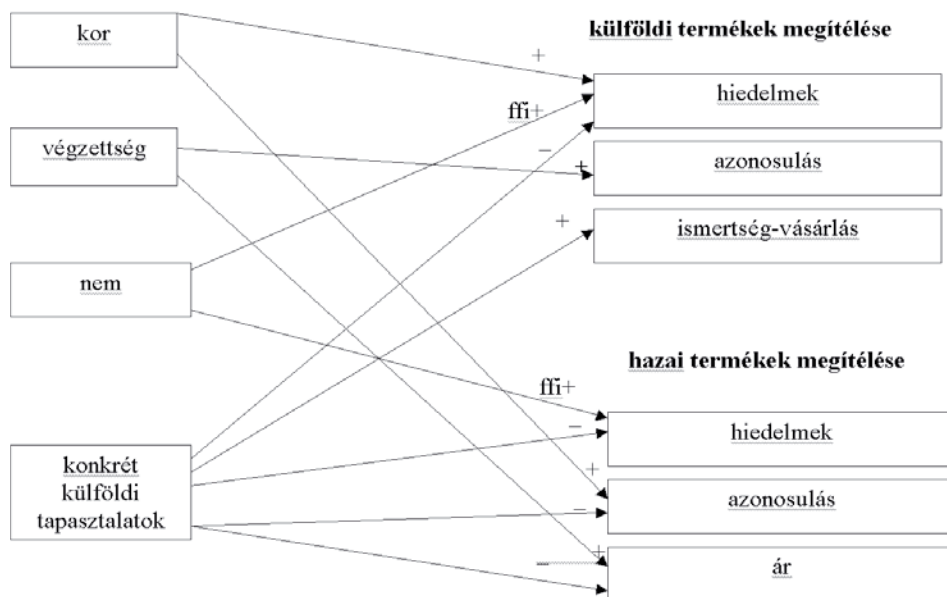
kor

végzettség

nem

konkrét külföldi tapasztalatok

külföldi termékek megítélése

+

ffi+

−

+

+

hiedelmek

azonosulás

ismertség-vásárlás

hazai termékek megítélése

ffi+

−

+

−

+

−

hiedelmek

azonosulás

ár